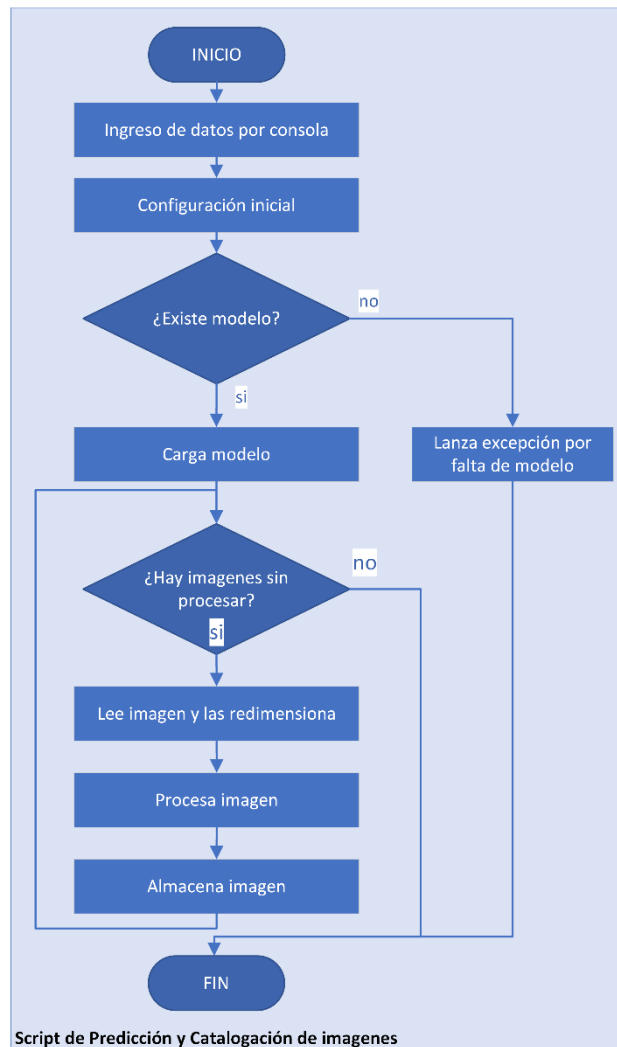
INICIO

Ingreso de datos por consola

Configuración inicial

¿Existe modelo?

no

si

Carga modelo

Lanza excepción por falta de modelo

¿Hay imagenes sin procesar?

no

si

Lee imagen y las redimensiona

Procesa imagen

Almacena imagen

FIN

Script de Predicción y Catalogación de imagenes